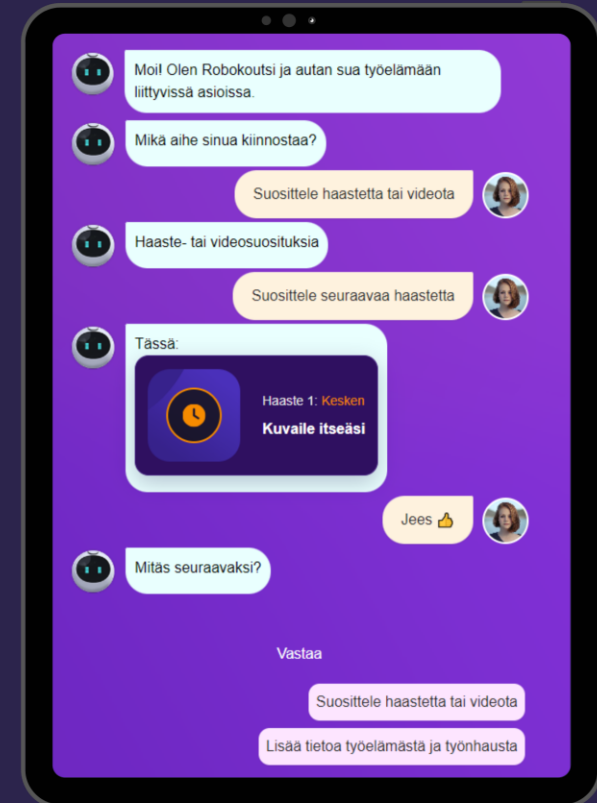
Moi! Olen Robokoutsi ja autan sua työelämään liittyvissä asioissa.

Mikä aihe sinua kiinnostaa?

Suosittele haastetta tai videota

Haaste- tai videosuosituksia

Suosittele seuraavaa haastetta

Tässä:

Haaste 1: Kesken

Kuvaile itseäsi

Jees 👍

Mitäs seuraavaksi?

Vastaa

Suosittele haastetta tai videota

Lisää tietoa työelämästä ja työnhausta